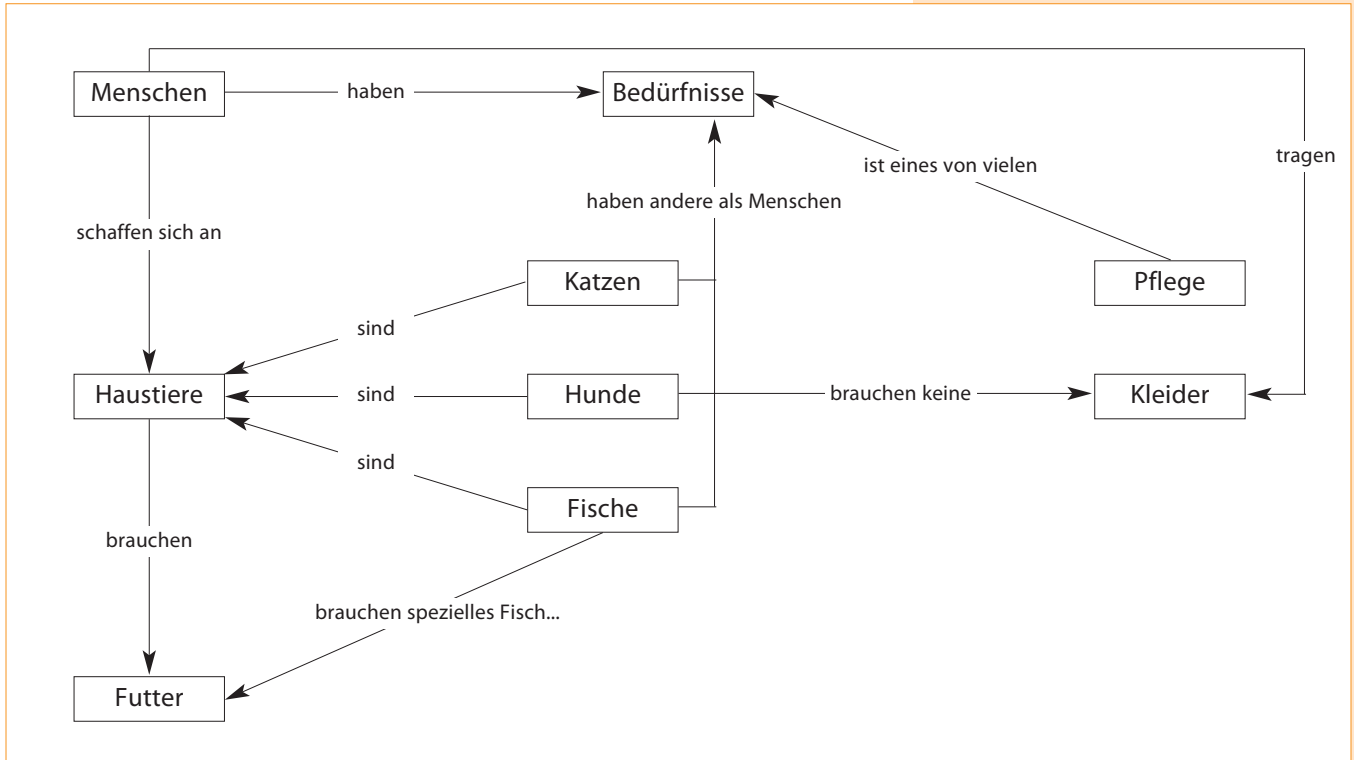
Menschen
haben
Bedürfnisse
tragen
ist eines von vielen
haben andere als Menschen
schaffen sich an
Katzen
Pflege
sind
Haustiere
sind
Hunde
brauchen keine
Kleider
sind
Fische
brauchen
brauchen spezielles Fisch...
Futter